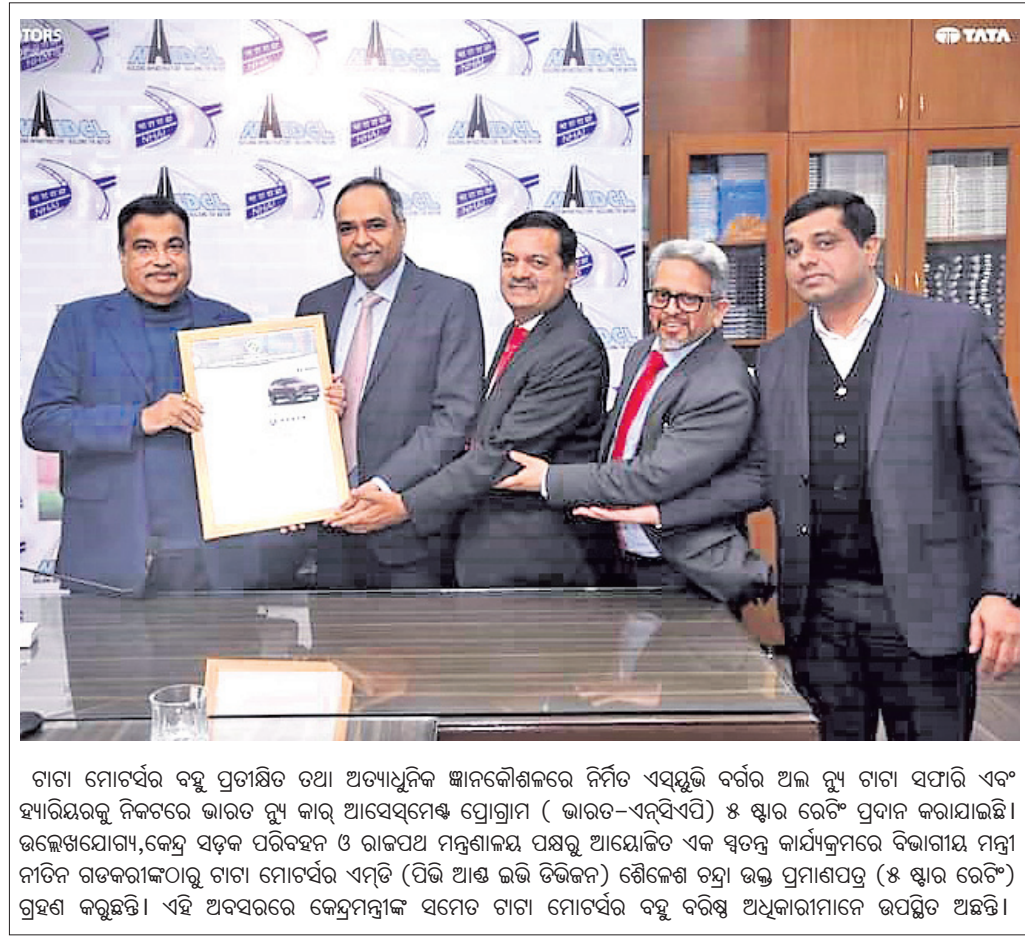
TATA

NHIDCL

NHAI

ଟାଟା ମୋଟର୍ସର ବହୁ ପ୍ରତୀକ୍ଷିତ ତଥା ଅତ୍ୟାଧୁନିକ ଜ୍ଞାନକୌଶଳରେ ନିର୍ମିତ ଏସ୍ୟୁଭି ବର୍ଗର ଅଲ ନ୍ୟୁ ଟାଟା ସଫାରି ଏବଂ ହ୍ୟାରିୟରକୁ ନିକଟରେ ଭାରତ ନ୍ୟୁ କାର୍ ଆସେସ୍‌ମେଣ୍ଟ ପ୍ରୋଗ୍ରାମ ( ଭାରତ-ଏନ୍‌ସିଏପି) ୫ ଷ୍ଟାର ରେଟିଂ ପ୍ରଦାନ କରାଯାଇଛି। ଉଲ୍ଲେଖଯୋଗ୍ୟ,କେନ୍ଦ୍ର ସଡ଼କ ପରିବହନ ଓ ରାଜପଥ ମନ୍ତ୍ରଣାଳୟ ପକ୍ଷରୁ ଆୟୋଜିତ ଏକ ସ୍ୱତନ୍ତ୍ର କାର୍ଯ୍ୟକ୍ରମରେ ବିଭାଗୀୟ ମନ୍ତ୍ରୀ ନୀତିନ ଗଡକରୀଙ୍କଠାରୁ ଟାଟା ମୋଟର୍ସର ଏମ୍‌ଡି (ପିଭି ଆଣ୍ଡ ଇଭି ଡିଭିଜନ) ଶୈଳେଶ ଚନ୍ଦ୍ରା ଉକ୍ତ ପ୍ରମାଣପତ୍ର (୫ ଷ୍ଟାର ରେଟିଂ) ଗ୍ରହଣ କରୁଛନ୍ତି। ଏହି ଅବସରରେ କେନ୍ଦ୍ରମନ୍ତ୍ରୀଙ୍କ ସମେତ ଟାଟା ମୋଟର୍ସର ବହୁ ବରିଷ୍ଠ ଅଧିକାରୀମାନେ ଉପସ୍ଥିତ ଥିଲେ।